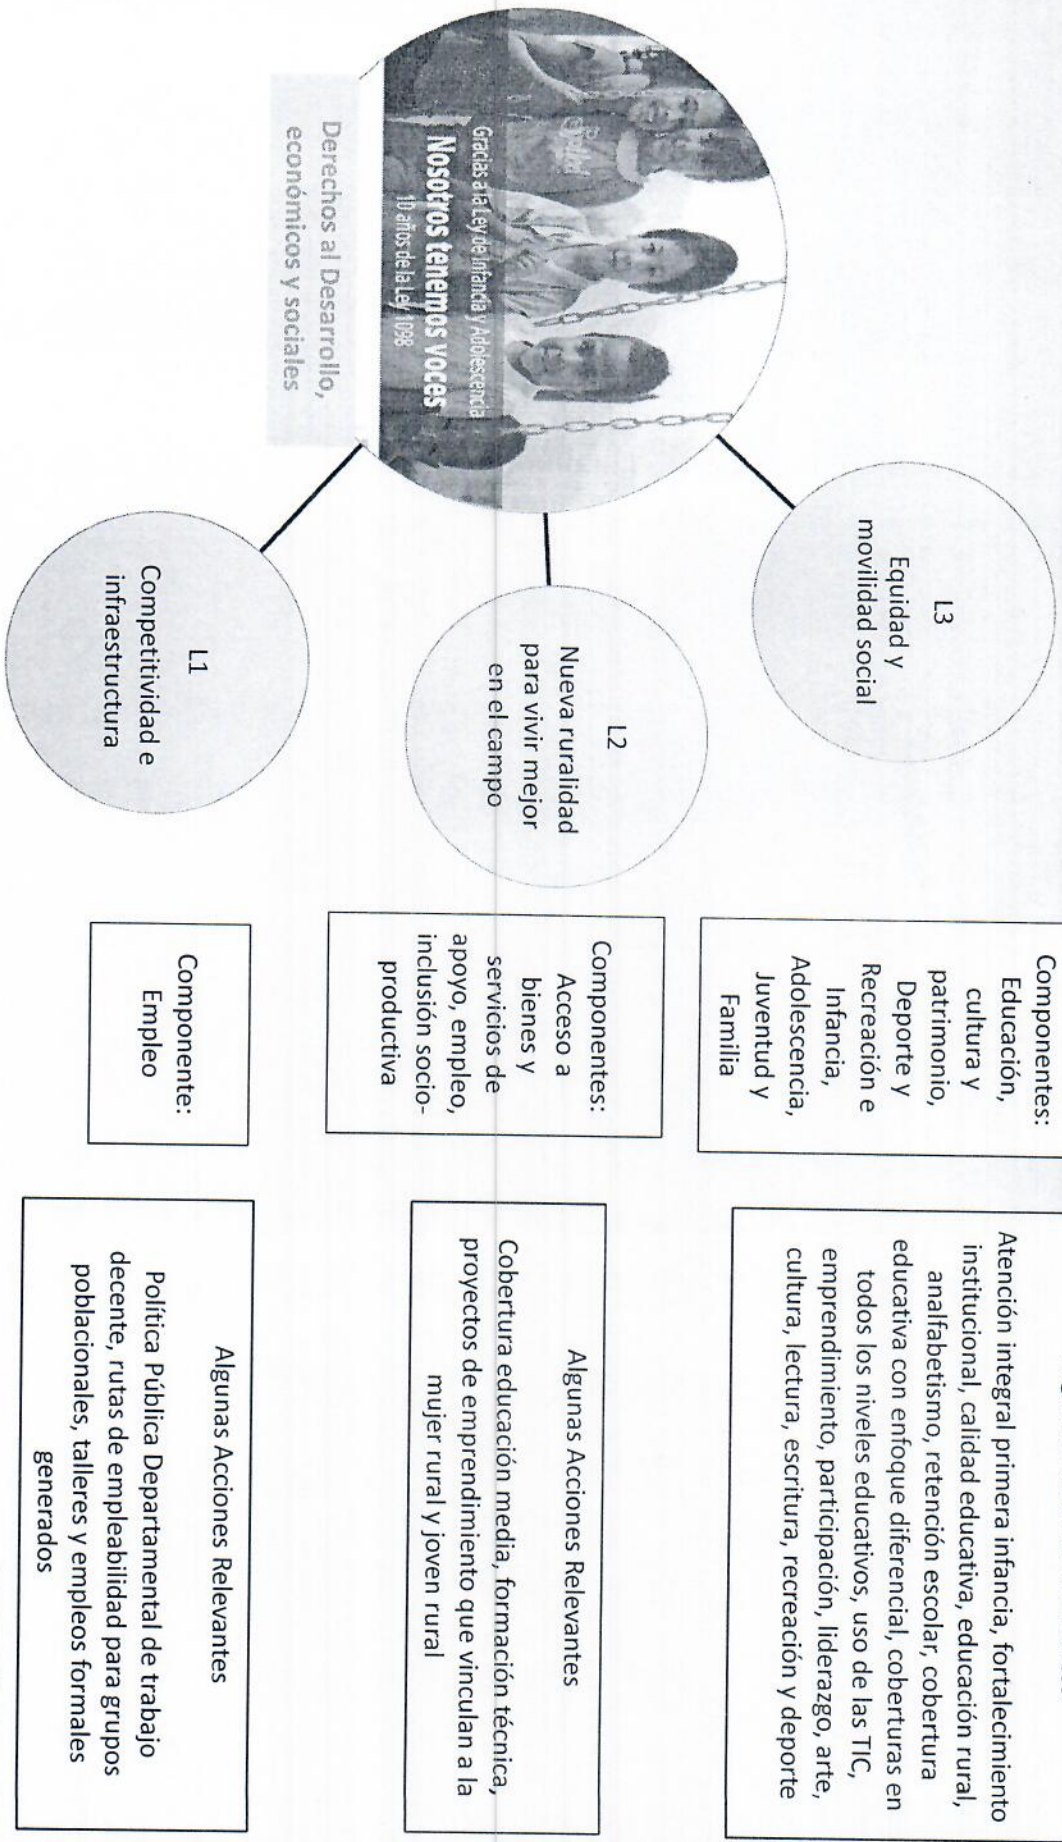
Gracias a la Ley de Infancia y Adolescencia
Nosotros tenemos voces
10 años de la Ley 1098

Derechos al Desarrollo, económicos y sociales

L3
Equidad y movilidad social

L2
Nueva ruralidad para vivir mejor en el campo

L1
Competitividad e infraestructura

Componentes:
Educación, cultura y patrimonio, Deporte y Recreación e Infancia, Adolescencia, Juventud y Familia

Componentes:
Acceso a bienes y servicios de apoyo, empleo, inclusión socio-productiva

Componente:
Empleo

Atención integral primera infancia, fortalecimiento institucional, calidad educativa, educación rural, analfabetismo, retención escolar, cobertura educativa con enfoque diferencial, coberturas en todos los niveles educativos, uso de las TIC, emprendimiento, participación, liderazgo, arte, cultura, lectura, escritura, recreación y deporte

Algunas Acciones Relevantes
Cobertura educación media, formación técnica, proyectos de emprendimiento que vinculan a la mujer rural y joven rural

Algunas Acciones Relevantes
Política Pública Departamental de trabajo decente, rutas de empleabilidad para grupos poblacionales, talleres y empleos formales generados